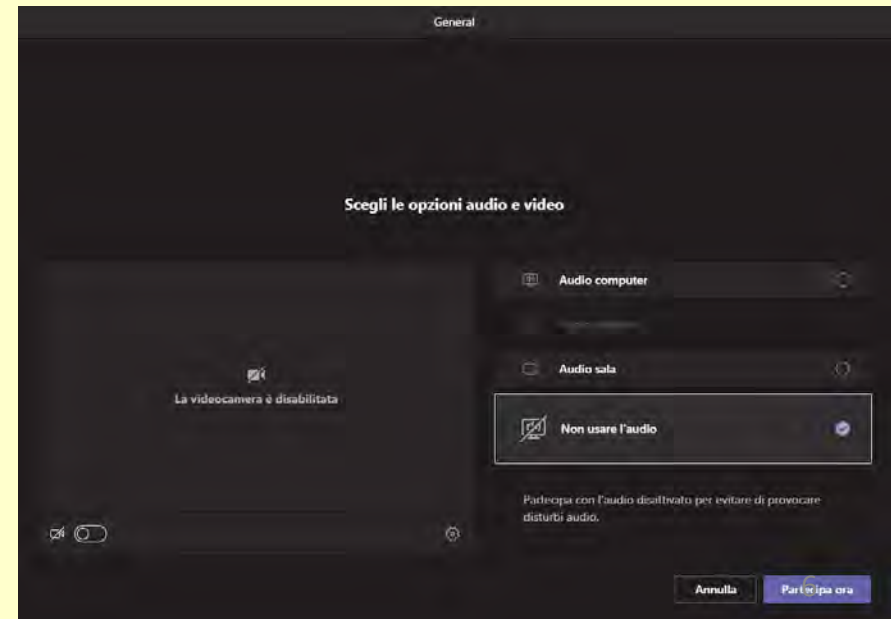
General

Scegli le opzioni audio e video

La videocamera è disabilitata

Audio computer

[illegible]

Audio sala

Non usare l'audio

Partecipa con l'audio disattivato per evitare di provocare disturbi audio.

Annulla

Partecipa ora